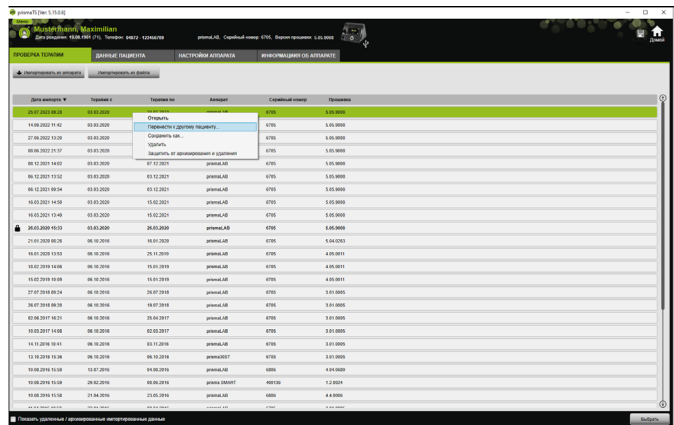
prismaTS [Ver. 5.15.0.6]

Мужчина

Mustermann, Maximilian

Дата рождения: 18.08.1984 (71), Телефон: 04672 - 123456789

prismaLAB, Серийный номер: 6705, Версия прошивки: 5.05.0000

Домой

ПРОВЕРКА ТЕРАПИИ | ДАННЫЕ ПАЦИЕНТА | НАСТРОЙКИ АППАРАТА | ИНФОРМАЦИЯ ОБ АППАРАТЕ

Импортировать из аппарата | Импортировать из файла

| Дата импорта ▼ | Терапия с | Терапия по | Аппарат | Серийный номер | Прошивка |
|---|---|---|---|---|---|
| 29.07.2022 09:28 | 03.03.2020 | | prismaLAB | 6705 | 5.05.0000 |
| 14.09.2022 11:42 | 03.03.2020 | | | 6705 | 5.05.0000 |
| 27.06.2022 13:28 | 03.03.2020 | | | 6705 | 5.05.0000 |
| 09.06.2022 21:37 | 03.03.2020 | | | 6705 | 5.05.0000 |
| 08.12.2021 14:02 | 03.03.2020 | 07.12.2021 | prismaLAB | 6705 | 5.05.0000 |
| 06.12.2021 13:52 | 03.03.2020 | 03.12.2021 | prismaLAB | 6705 | 5.05.0000 |
| 06.12.2021 09:54 | 03.03.2020 | 03.12.2021 | prismaLAB | 6705 | 5.05.0000 |
| 16.03.2021 14:59 | 03.03.2020 | 15.02.2021 | prismaLAB | 6705 | 5.05.0000 |
| 16.03.2021 13:49 | 03.03.2020 | 15.02.2021 | prismaLAB | 6705 | 5.05.0000 |
| 26.03.2020 15:33 | 03.03.2020 | 26.03.2020 | prismaLAB | 6705 | 5.05.0000 |
| 21.01.2020 08:26 | 06.10.2016 | 16.01.2020 | prismaLAB | 6705 | 5.04.0263 |
| 16.01.2020 13:53 | 06.10.2016 | 25.11.2019 | prismaLAB | 6705 | 4.05.0011 |
| 15.02.2019 14:06 | 06.10.2016 | 15.01.2019 | prismaLAB | 6705 | 4.05.0011 |
| 15.02.2019 15:09 | 06.10.2016 | 15.01.2019 | prismaLAB | 6705 | 4.05.0011 |
| 27.07.2018 09:24 | 06.10.2016 | 29.07.2018 | prismaLAB | 6705 | 3.01.0005 |
| 26.07.2018 09:39 | 06.10.2016 | 19.07.2018 | prismaLAB | 6705 | 3.01.0005 |
| 03.06.2017 14:31 | 06.10.2016 | 29.04.2017 | prismaLAB | 6705 | 3.01.0005 |
| 10.03.2017 14:08 | 06.10.2016 | 02.03.2017 | prismaLAB | 6705 | 3.01.0005 |
| 14.11.2016 10:41 | 06.10.2016 | 03.11.2016 | prismaLAB | 6705 | 3.01.0005 |
| 13.10.2016 15:36 | 06.10.2016 | 06.10.2016 | prisma30ST | 6705 | 3.01.0005 |
| 10.08.2016 15:58 | 13.07.2016 | 04.08.2016 | prismaLAB | 6806 | 4.04.0020 |
| 10.08.2016 15:58 | 29.02.2016 | 08.08.2016 | prisma SMART | 400136 | 1.2.0024 |
| 10.08.2016 15:58 | 21.04.2016 | 23.05.2016 | prismaLAB | 6806 | 4.4.0006 |

Открыть
Перенести к другому пациенту...
Сохранить как...
Удалить
Защитить от архивирования и удаления

Показать удаленные / архивированные импортированные данные

Выбрать